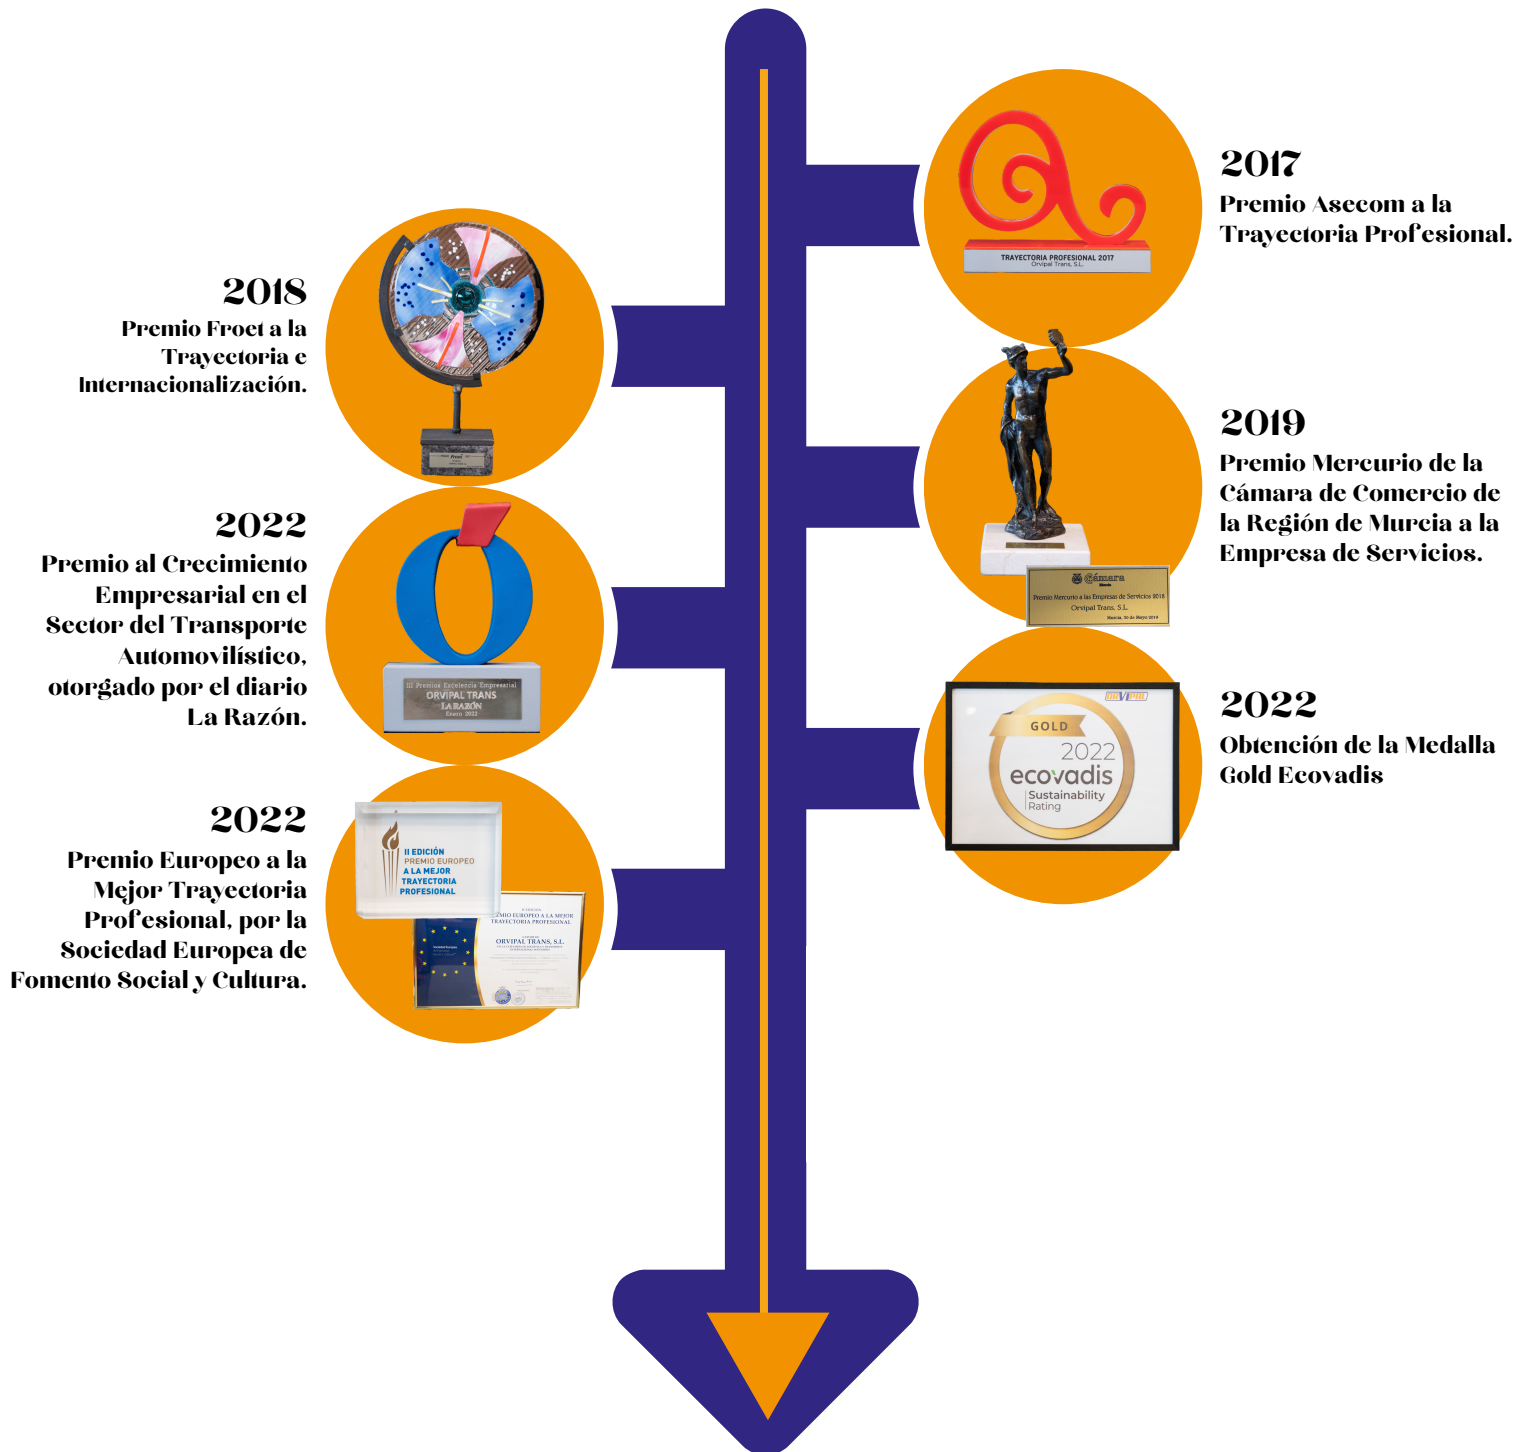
2017
Premio Asecom a la Trayectoria Profesional.

TRAYECTORIA PROFESIONAL 2017
Orvipal Trans, S.L.

2018
Premio Froet a la Trayectoria e Internacionalización.

2019
Premio Mercurio de la Cámara de Comercio de la Región de Murcia a la Empresa de Servicios.

Cámara
Premio Mercurio a las Empresas de Servicios 2018
Orvipal Trans, S.L.
Murcia, 30 de Mayo 2019

2022
Premio al Crecimiento Empresarial en el Sector del Transporte Automovilístico, otorgado por el diario La Razón.

III Premios Excelencia Empresarial
ORVIPAL TRANS
LA RAZÓN
Enero 2022

2022
Obtención de la Medalla Gold Ecovadis

GOLD
2022
ecovadis
Sustainability Rating

2022
Premio Europeo a la Mejor Trayectoria Profesional, por la Sociedad Europea de Fomento Social y Cultura.

II EDICIÓN
PREMIO EUROPEO
A LA MEJOR
TRAYECTORIA
PROFESIONAL

PREMIO EUROPEO A LA MEJOR TRAYECTORIA PROFESIONAL
ORVIPAL TRANS, S.L.